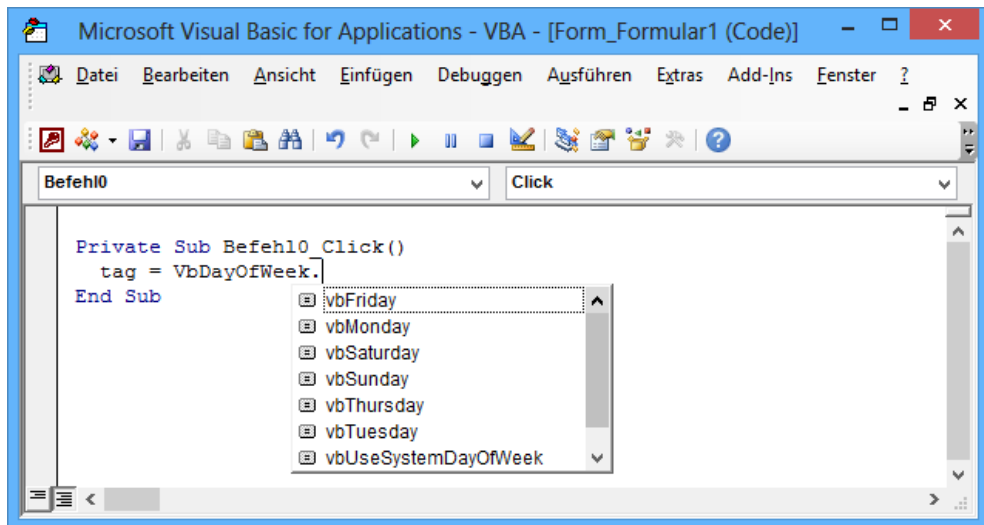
Microsoft Visual Basic for Applications - VBA - [Form_Formular1 (Code)]

Datei Bearbeiten Ansicht Einfügen Debuggen Ausführen Extras Add-Ins Fenster ?

Befehl0

Click

Private Sub Befehl0_Click()
  tag = VbDayOfWeek.
End Sub

vbFriday
vbMonday
vbSaturday
vbSunday
vbThursday
vbTuesday
vbUseSystemDayOfWeek